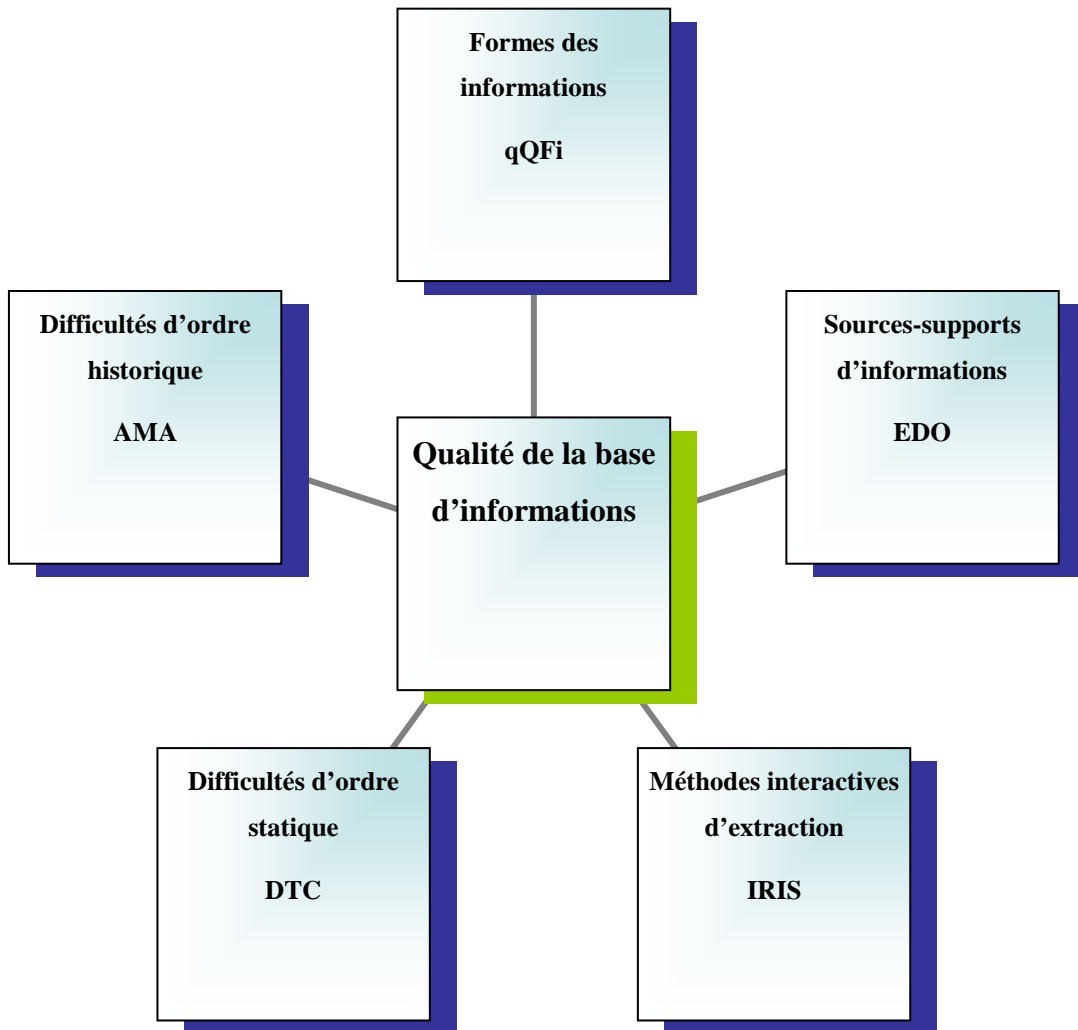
Formes des informations

qQFi

Difficultés d’ordre historique

AMA

Qualité de la base d’informations

Sources-supports d’informations

EDO

Difficultés d’ordre statique

DTC

Méthodes interactives d’extraction

IRIS